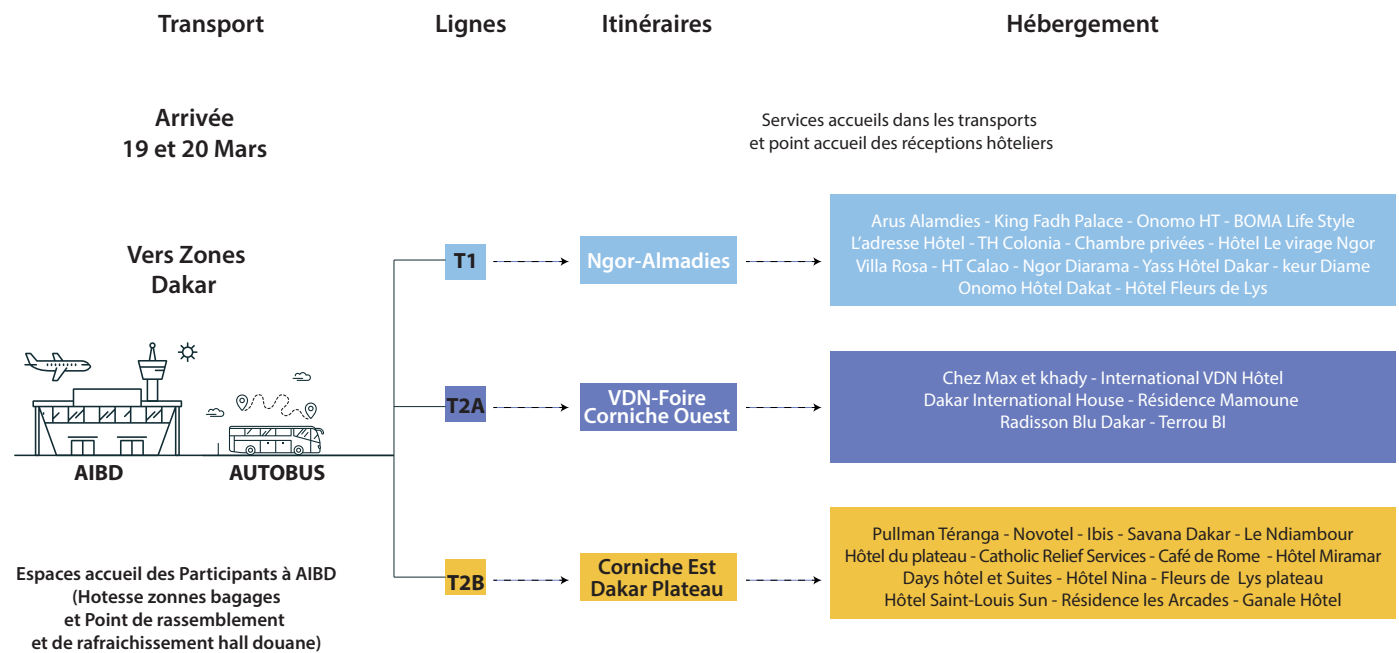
Transport

Lignes

Itinéraires

Hébergement

Arrivée
19 et 20 Mars

Services accueils dans les transports
et point accueil des réceptions hôteliers

Vers Zones
Dakar

AIBD

AUTOBUS

T1

Ngor-Almadies

Arus Alamdies - King Fadh Palace - Onomo HT - BOMA Life Style
L'adresse Hôtel - TH Colonia - Chambre privées - Hôtel Le virage Ngor
Villa Rosa - HT Calao - Ngor Diarama - Yass Hôtel Dakar - keur Diame
Onomo Hôtel Dakat - Hôtel Fleurs de Lys

T2A

VDN-Foire
Corniche Ouest

Chez Max et khady - International VDN Hôtel
Dakar International House - Résidence Mamoune
Radisson Blu Dakar - Terrou BI

T2B

Corniche Est
Dakar Plateau

Pullman Téranga - Novotel - Ibis - Savana Dakar - Le Ndiambour
Hôtel du plateau - Catholic Relief Services - Café de Rome - Hôtel Miramar
Days hôtel et Suites - Hôtel Nina - Fleurs de Lys plateau
Hôtel Saint-Louis Sun - Résidence les Arcades - Ganale Hôtel

Espaces accueil des Participants à AIBD
(Hotesse zonnes bagages
et Point de rassemblement
et de rafraichissement hall douane)